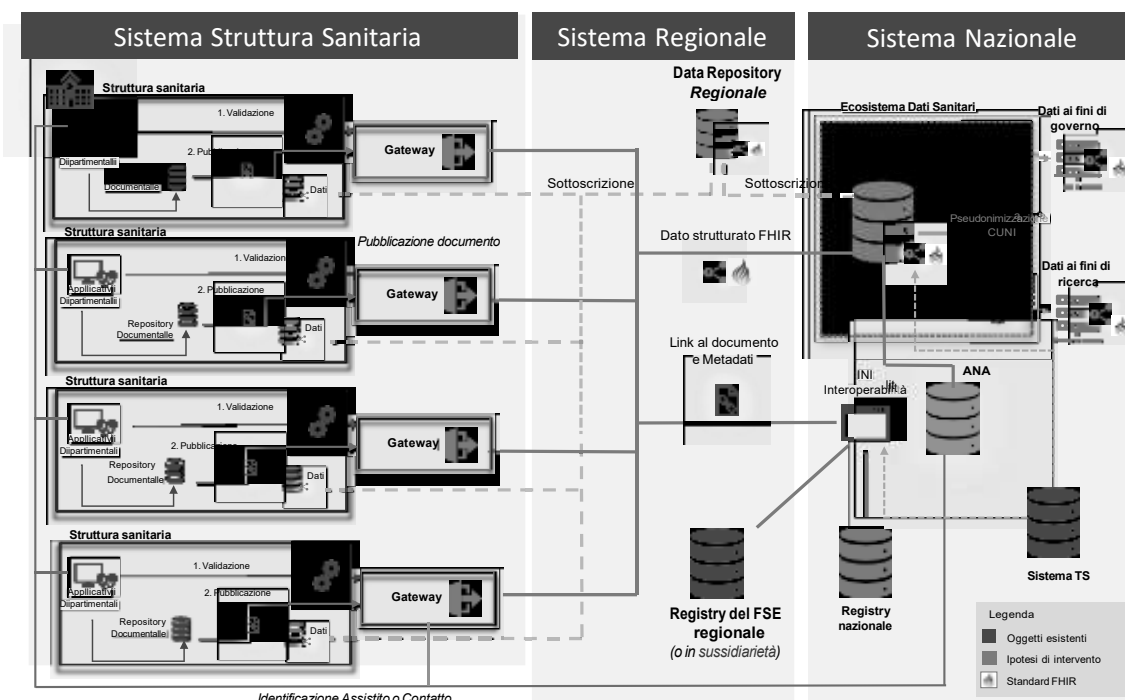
Sistema Struttura Sanitaria

Sistema Regionale

Sistema Nazionale

Struttura sanitaria

1. Validazione

2. Pubblicazione

Dipartimentali

Documentale

Dati

Gateway

Data Repository
*Regionale*

Sottoscrizione

Sottoscrizione

Ecosistema Dati Sanitari

Dati ai fini di governo

Pseudonimizzazione CUNI

Struttura sanitaria

*Pubblicazione documento*

1. Validazione

Applicativi Dipartimentali

2. Pubblicazione

Gateway

Repository Documentale

Dati

Dato strutturato FHIR

Dati ai fini di ricerca

Link al documento e Metadati

INI Interoperabilità

ANA

Struttura sanitaria

1. Validazione

Applicativi Dipartimentali

2. Pubblicazione

Gateway

Repository Documentale

Dati

Struttura sanitaria

1. Validazione

Applicativi Dipartimentali

2. Pubblicazione

Gateway

Repository Documentale

Dati

Registry del FSE regionale
*(o in sussidiarietà)*

Registry nazionale

Sistema TS

Legenda

Oggetti esistenti

Ipotesi di intervento

Standard FHIR

*Identificazione Assistito o Contatto*